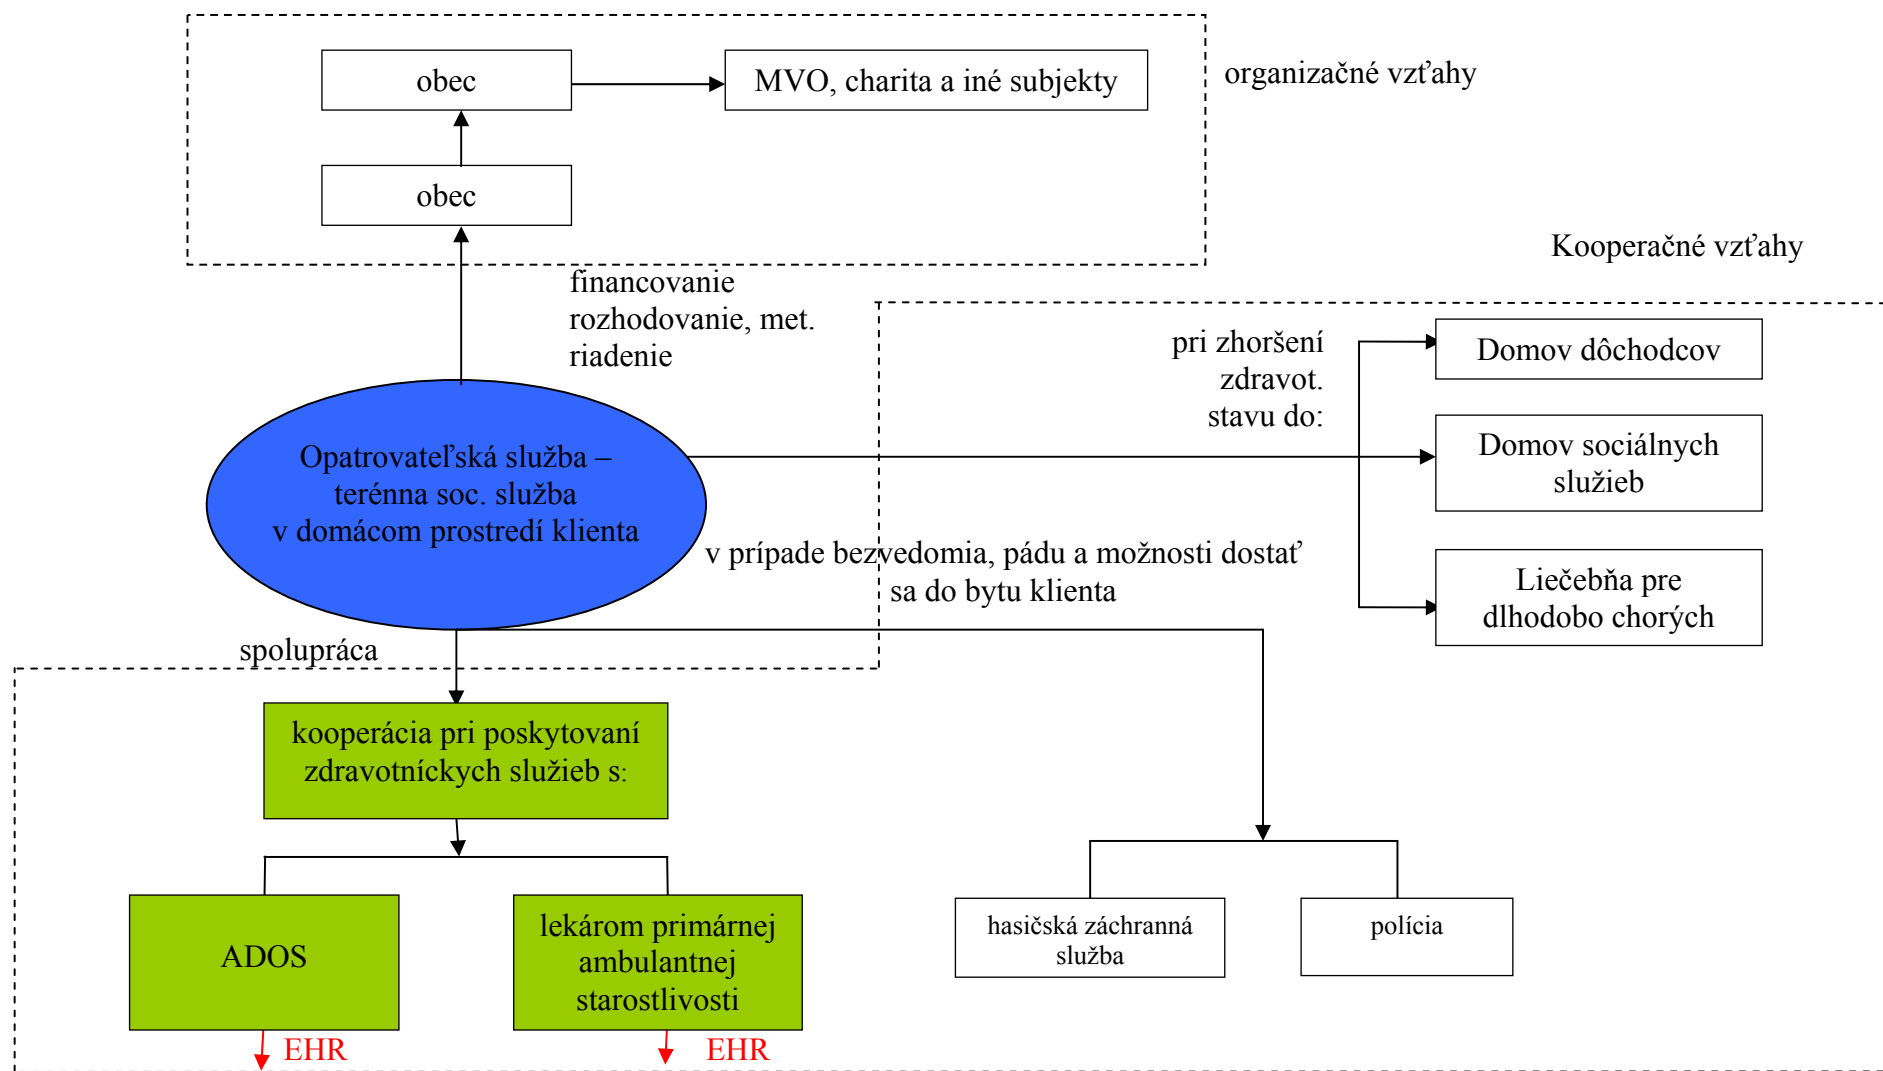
obec

MVO, charita a iné subjekty

organizačné vzťahy

obec

Kooperačné vzťahy

financovanie
rozhodovanie, met.
riadenie

pri zhoršení
zdravot.
stavu do:

Domov dôchodcov

Domov sociálnych
služieb

Opatrovateľská služba –
terénna soc. služba
v domácom prostredí klienta

v prípade bezvedomia, pádu a možnosti dostať
sa do bytu klienta

Liečebňa pre
dlhodobo chorých

spolupráca

kooperácia pri poskytovaní
zdravotníckych služieb s:

ADOS

lekárom primárnej
ambulantnej
starostlivosti

hasičská záchranná
služba

polícia

EHR

EHR